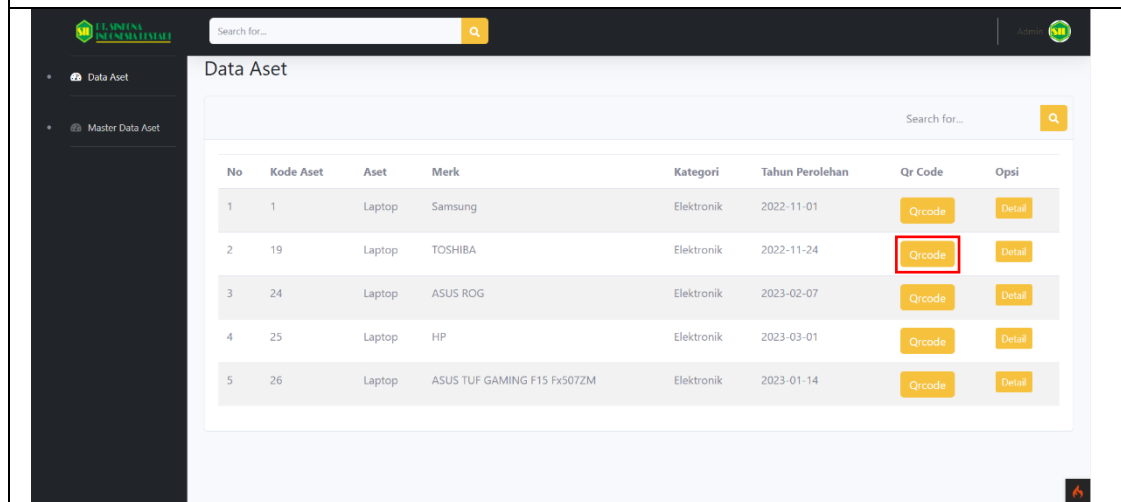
PT. SINERGI INDONESIA LESTARI

Search for...

Admin

Data Aset

Master Data Aset

Data Aset

Search for...

| No | Kode Aset | Aset | Merk | Kategori | Tahun Perolehan | Qr Code | Opsi |
|---|---|---|---|---|---|---|---|
| 1 | 1 | Laptop | Samsung | Elektronik | 2022-11-01 | Qrcode | Detail |
| 2 | 19 | Laptop | TOSHIBA | Elektronik | 2022-11-24 | Qrcode | Detail |
| 3 | 24 | Laptop | ASUS ROG | Elektronik | 2023-02-07 | Qrcode | Detail |
| 4 | 25 | Laptop | HP | Elektronik | 2023-03-01 | Qrcode | Detail |
| 5 | 26 | Laptop | ASUS TUF GAMING F15 Fx507ZM | Elektronik | 2023-01-14 | Qrcode | Detail |